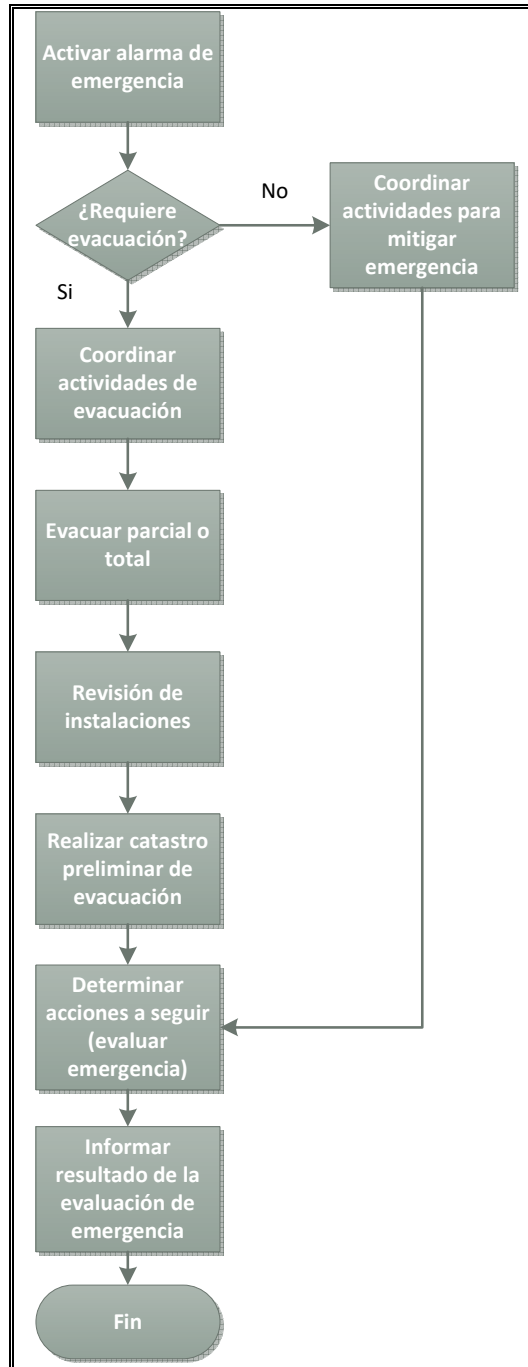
Activar alarma de emergencia

¿Requiere evacuación?

No

Coordinar actividades para mitigar emergencia

Si

Coordinar actividades de evacuación

Evacuar parcial o total

Revisión de instalaciones

Realizar catastro preliminar de evacuación

Determinar acciones a seguir (evaluar emergencia)

Informar resultado de la evaluación de emergencia

Fin